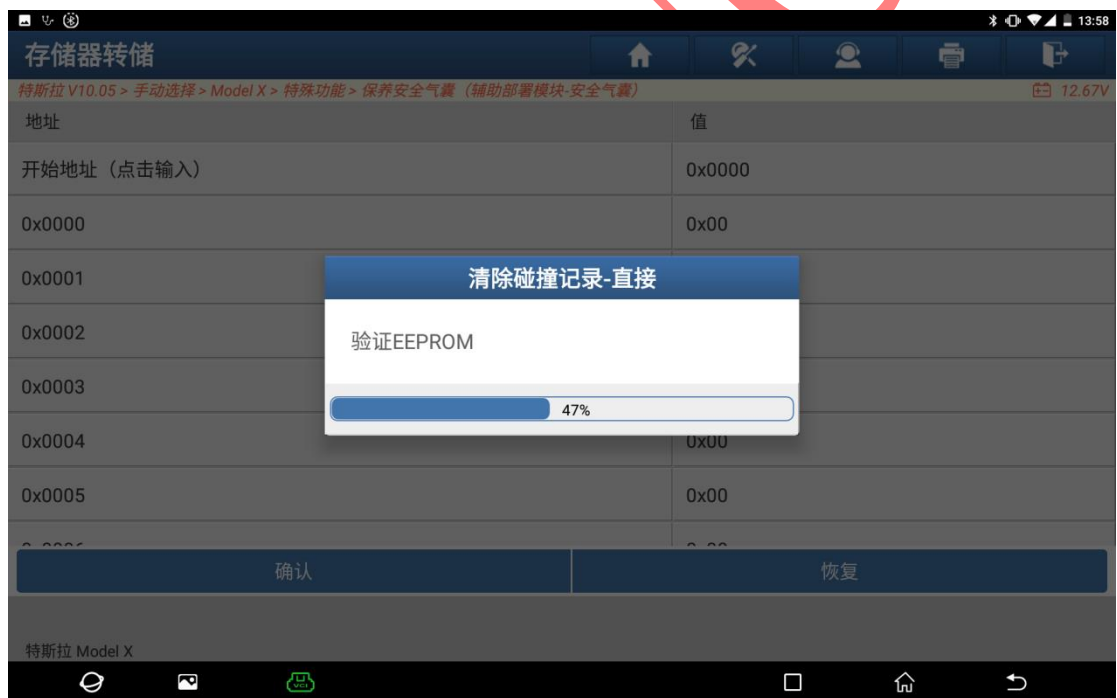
13:58

存储器转储

特斯拉 V10.05 > 手动选择 > Model X > 特殊功能 > 保养安全气囊（辅助部署模块-安全气囊）

12.67V

| 地址 | 值 |
|---|---|
| 开始地址（点击输入） | 0x0000 |
| 0x0000 | 0x00 |
| 0x0001 | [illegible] |
| 0x0002 | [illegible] |
| 0x0003 | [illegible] |
| 0x0004 | 0x00 |
| 0x0005 | 0x00 |

清除碰撞记录-直接

验证EEPROM

47%

确认

恢复

特斯拉 Model X

VCI